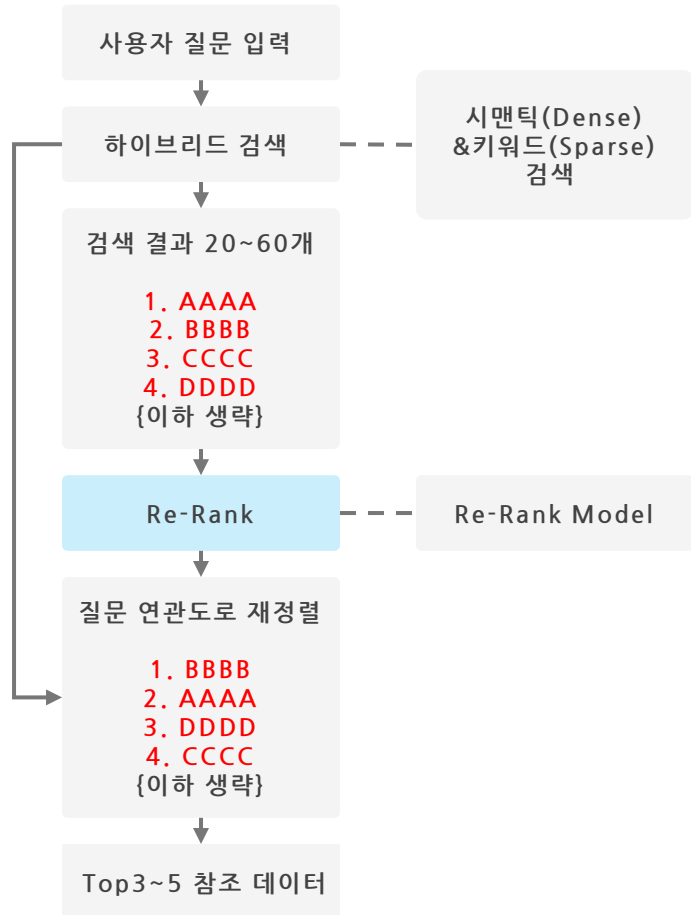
사용자 질문 입력

하이브리드 검색

시맨틱(Dense) &키워드(Sparse) 검색

검색 결과 20~60개

1. AAAA
2. BBBB
3. CCCC
4. DDDD
{이하 생략}

Re-Rank

Re-Rank Model

질문 연관도로 재정렬

1. BBBB
2. AAAA
3. DDDD
4. CCCC
{이하 생략}

Top3~5 참조 데이터